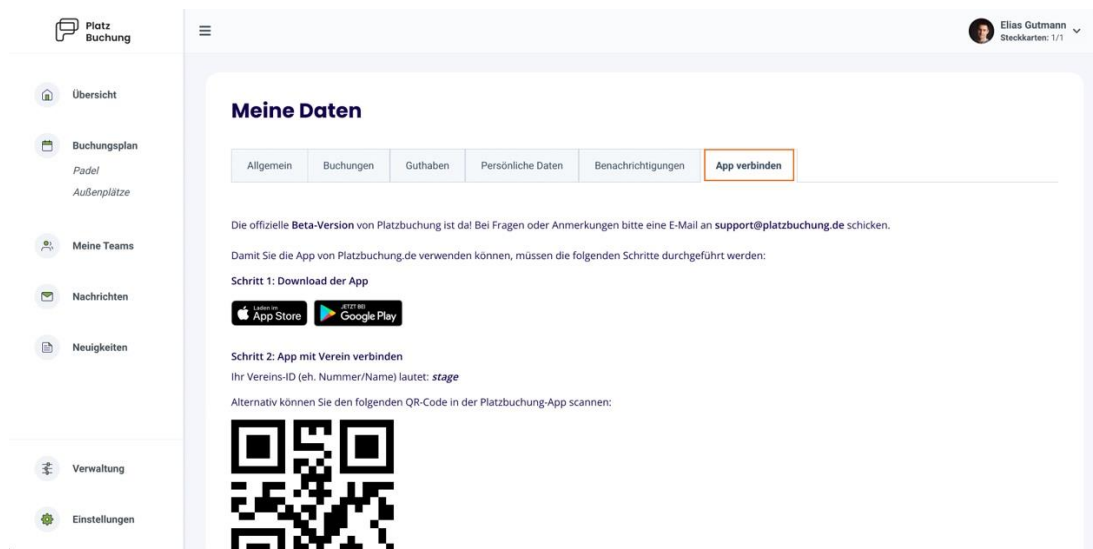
Platz Buchung

Übersicht

Buchungsplan
Padel
Außenplätze

Meine Teams

Nachrichten

Neuigkeiten

Verwaltung

Einstellungen

≡

Elias Gutmann
Steckkarten: 1/1

Meine Daten

| Allgemein | Buchungen | Guthaben | Persönliche Daten | Benachrichtigungen | App verbinden |
|---|---|---|---|---|---|

Die offizielle **Beta-Version** von Platzbuchung ist da! Bei Fragen oder Anmerkungen bitte eine E-Mail an **support@platzbuchung.de** schicken.

Damit Sie die App von Platzbuchung.de verwenden können, müssen die folgenden Schritte durchgeführt werden:

**Schritt 1: Download der App**

Laden im App Store

JETZT BEI Google Play

**Schritt 2: App mit Verein verbinden**

Ihr Vereins-ID (eh. Nummer/Name) lautet: ***stage***

Alternativ können Sie den folgenden QR-Code in der Platzbuchung-App scannen: